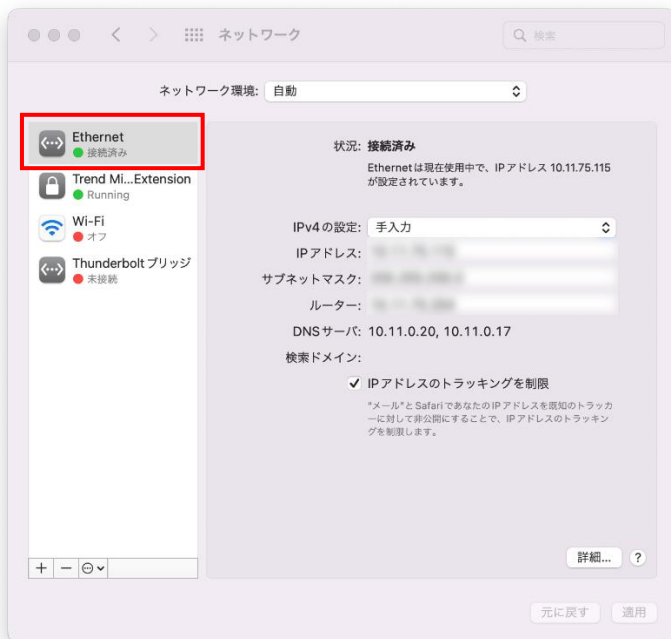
ネットワーク

検索

ネットワーク環境: 自動

Ethernet
接続済み

Trend Mi...Extension
Running

Wi-Fi
オフ

Thunderbolt ブリッジ
未接続

状況: 接続済み

Ethernet は現在使用中で、IP アドレス 10.11.75.115 が設定されています。

IPv4 の設定: 手入力

IP アドレス: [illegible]

サブネットマスク: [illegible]

ルーター: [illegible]

DNS サーバ: 10.11.0.20, 10.11.0.17

検索ドメイン:

✓ IP アドレスのトラッキングを制限

"メール" と Safari であなたの IP アドレスを既知のトラッカーに対して非公開にすることで、IP アドレスのトラッキングを制限します。

詳細...

?

+ − ⊙

元に戻す

適用